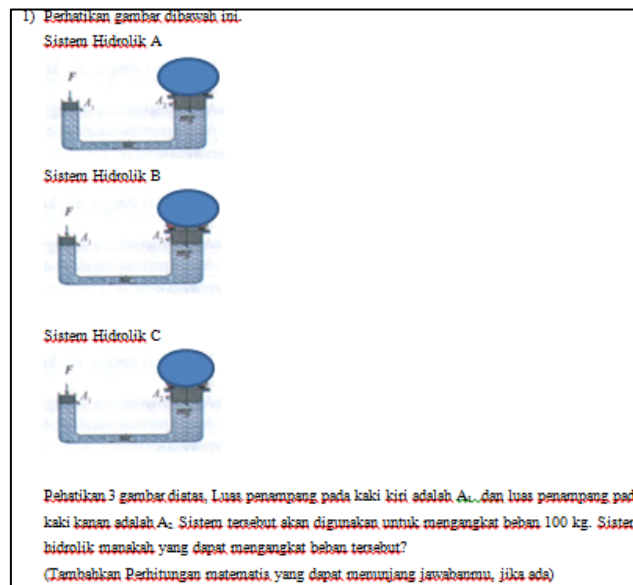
1) Perhatikan gambar dibawah ini.

Sistem Hidrolik A

$F$ $A_1$ $A_2$ $mg$

Sistem Hidrolik B

$F$ $A_1$ $A_2$ $mg$

Sistem Hidrolik C

$F$ $A_1$ $A_2$ $mg$

Pehatikan 3 gambar diatas. Luas penampang pada kaki kiri adalah $A_1$ , dan luas penampang pad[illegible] kaki kanan adalah $A_2$. Sistem tersebut akan digunakan untuk mengangkat beban 100 kg. Siste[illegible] hidrolik manakah yang dapat mengangkat beban tersebut?

(Tambahkan Perhitungan matematis yang dapat menunjang jawabanmu, jika ada)